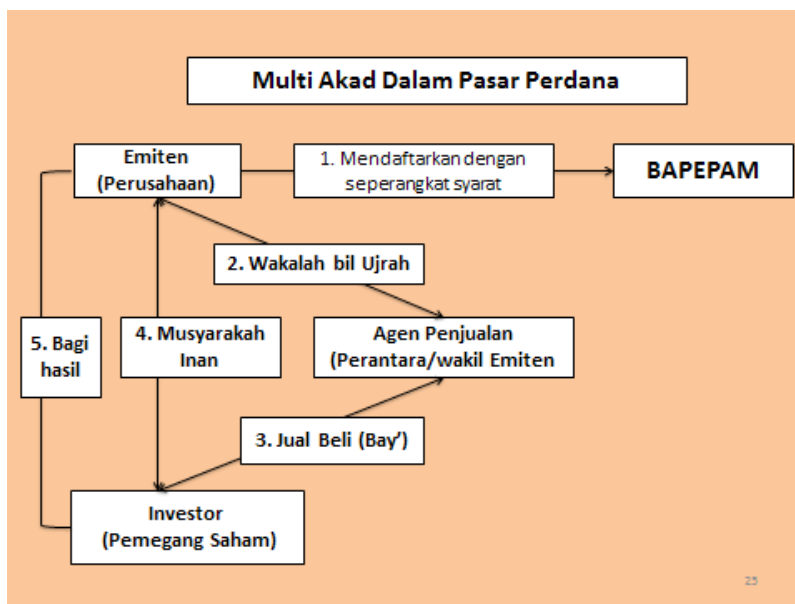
Multi Akad Dalam Pasar Perdana

Emiten (Perusahaan)

1. Mendaftarkan dengan seperangkat syarat

BAPEPAM

2. Wakalah bil Ujrah

5. Bagi hasil

4. Musyarakah Inan

Agen Penjualan (Perantara/wakil Emiten

3. Jual Beli (Bay')

Investor (Pemegang Saham)

25